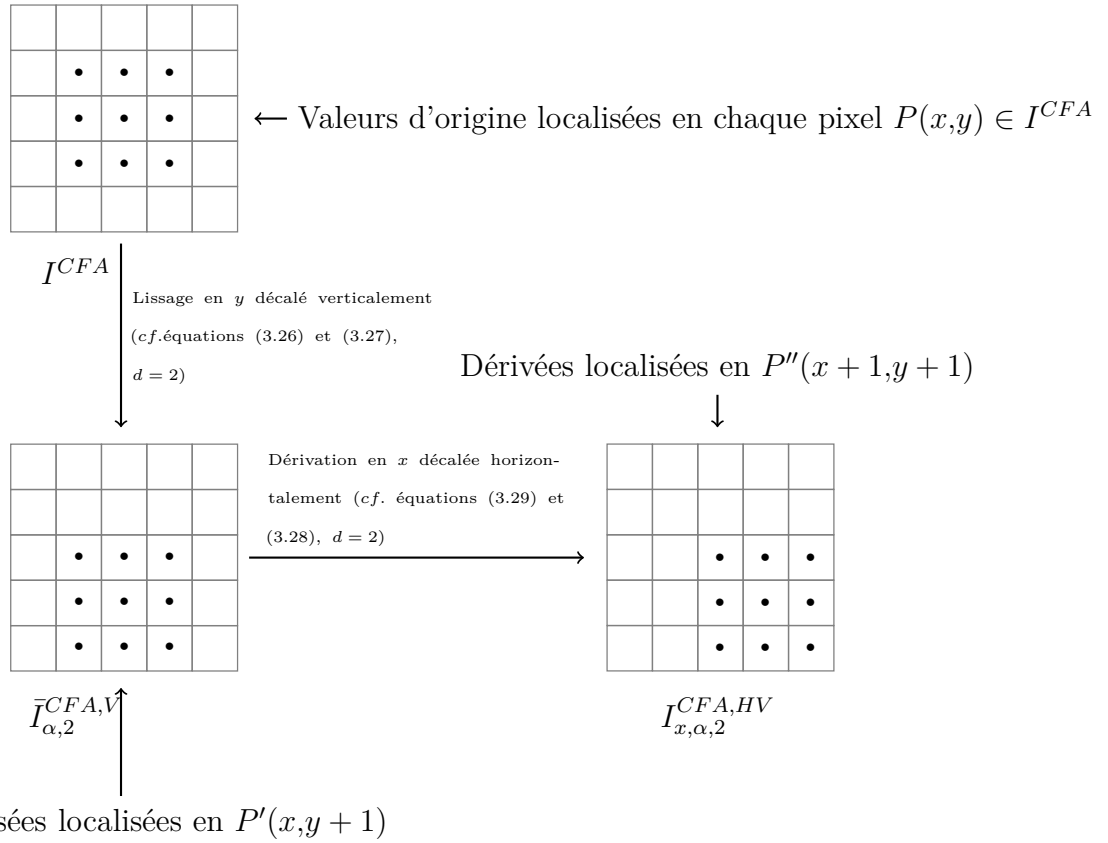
← Valeurs d'origine localisées en chaque pixel $P(x,y) \in I^{CFA}$

$I^{CFA}$

Lissage en $y$ décalé verticalement ($cf.$équations (3.26) et (3.27), $d=2$)

Dérivées localisées en $P''(x+1,y+1)$

Dérivation en $x$ décalée horizontalement ($cf.$ équations (3.29) et (3.28), $d=2$)

$\bar{I}_{\alpha,2}^{CFA,V}$

$I_{x,\alpha,2}^{CFA,HV}$

sées localisées en $P'(x,y+1)$